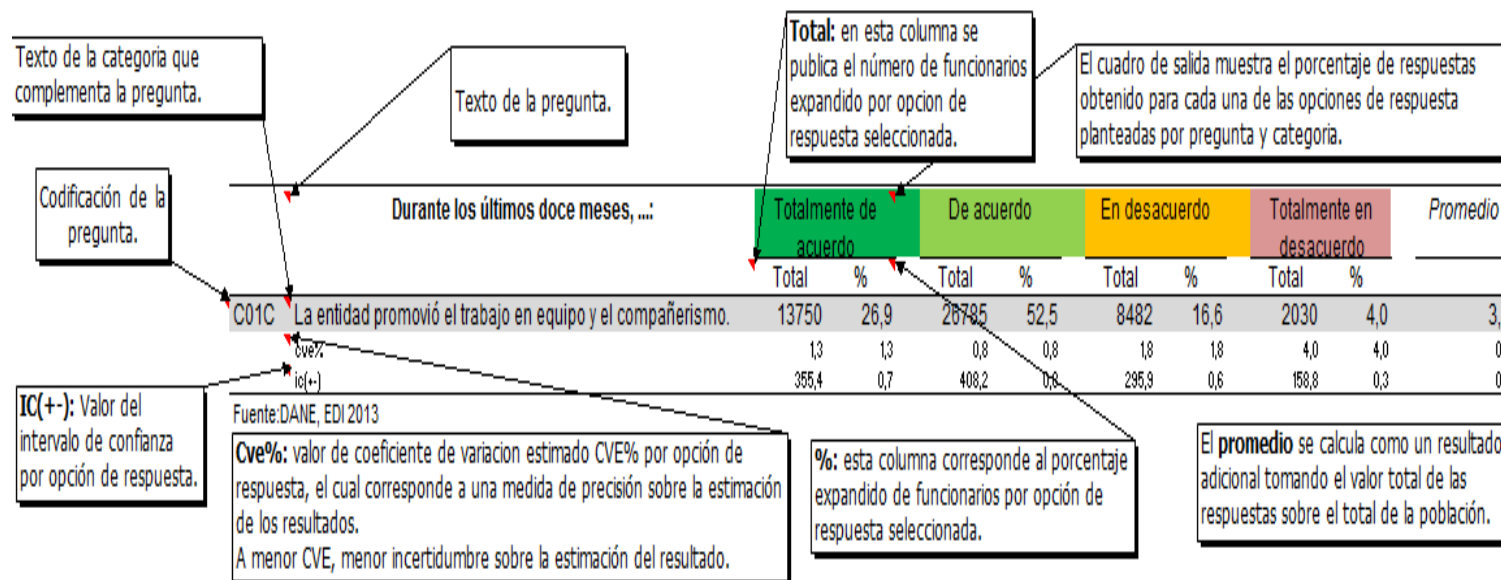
Texto de la categoria que complementa la pregunta.

Texto de la pregunta.

**Total:** en esta columna se publica el número de funcionarios expandido por opcion de respuesta seleccionada.

El cuadro de salida muestra el porcentaje de respuestas obtenido para cada una de las opciones de respuesta planteadas por pregunta y categoria.

Codificación de la pregunta.

| | Durante los últimos doce meses, ...: | Totalmente de acuerdo | | De acuerdo | | En desacuerdo | | Totalmente en desacuerdo | | Promedio |
|---|---|---|---|---|---|---|---|---|---|---|
| | | Total | % | Total | % | Total | % | Total | % | |
| C01C | La entidad promovió el trabajo en equipo y el compañerismo. | 13750 | 26,9 | 26785 | 52,5 | 8482 | 16,6 | 2030 | 4,0 | 3, |
| | cve% | 1,3 | 1,3 | 0,8 | 0,8 | 1,8 | 1,8 | 4,0 | 4,0 | 0 |
| | ic(+-) | 355,4 | 0,7 | 408,2 | 0,8 | 295,9 | 0,6 | 158,8 | 0,3 | 0 |

Fuente:DANE, EDI 2013

**IC(+-):** Valor del intervalo de confianza por opción de respuesta.

**Cve%:** valor de coeficiente de variacion estimado CVE% por opción de respuesta, el cual corresponde a una medida de precisión sobre la estimación de los resultados.
A menor CVE, menor incertidumbre sobre la estimación del resultado.

**%:** esta columna corresponde al porcentaje expandido de funcionarios por opción de respuesta seleccionada.

El **promedio** se calcula como un resultado adicional tomando el valor total de las respuestas sobre el total de la población.